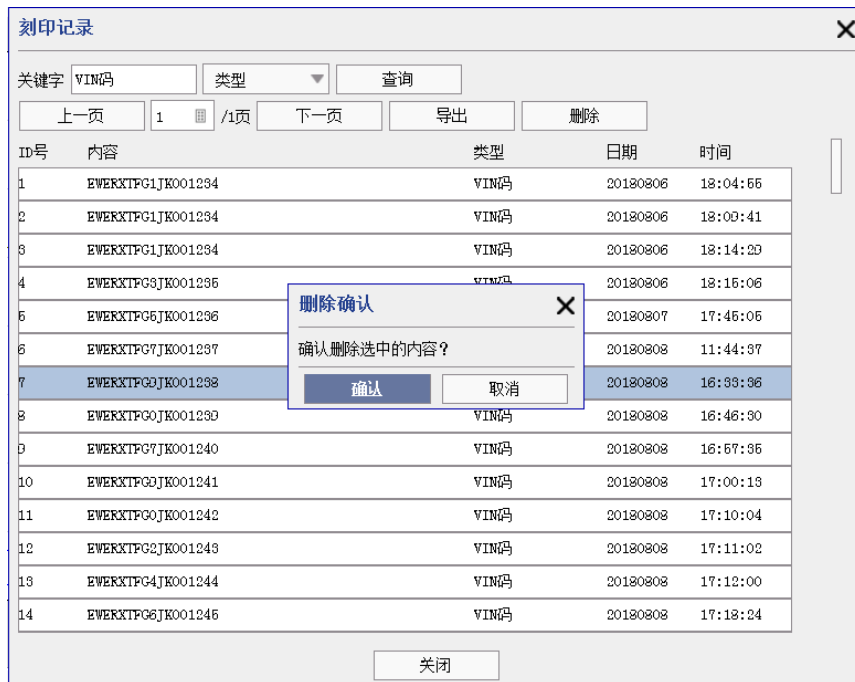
刻印记录

关键字 VIN码 类型 查询

上一页 1 /1页 下一页 导出 删除

| ID号 | 内容 | 类型 | 日期 | 时间 |
|---|---|---|---|---|
| 1 | EWERXTFG1JK001234 | VIN码 | 20180806 | 18:04:55 |
| 2 | EWERXTFG1JK001234 | VIN码 | 20180806 | 18:09:41 |
| 3 | EWERXTFG1JK001234 | VIN码 | 20180806 | 18:14:29 |
| 4 | EWERXTFG3JK001235 | VIN码 | 20180806 | 18:15:06 |
| 5 | EWERXTFG5JK001236 | | 20180807 | 17:45:05 |
| 6 | EWERXTFG7JK001237 | | 20180808 | 11:44:37 |
| 7 | EWERXTFG0JK001238 | | 20180808 | 16:33:36 |
| 8 | EWERXTFG0JK001239 | VIN码 | 20180808 | 16:46:30 |
| 9 | EWERXTFG7JK001240 | VIN码 | 20180808 | 16:57:35 |
| 10 | EWERXTFG0JK001241 | VIN码 | 20180808 | 17:00:13 |
| 11 | EWERXTFG0JK001242 | VIN码 | 20180808 | 17:10:04 |
| 12 | EWERXTFG2JK001243 | VIN码 | 20180808 | 17:11:02 |
| 13 | EWERXTFG4JK001244 | VIN码 | 20180808 | 17:12:00 |
| 14 | EWERXTFG6JK001245 | VIN码 | 20180808 | 17:18:24 |

删除确认
确认删除选中的内容?
确认 取消

关闭